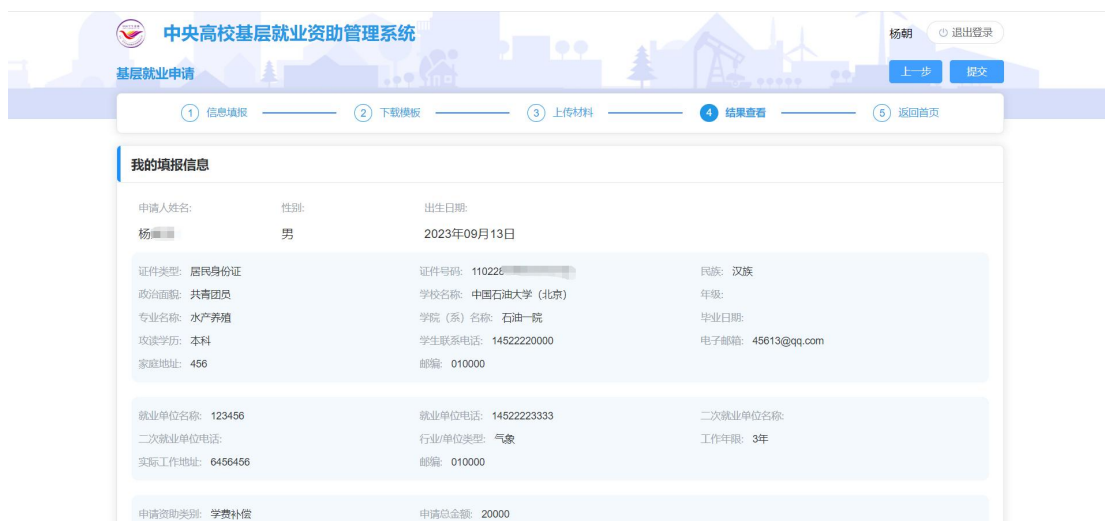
中央高校基层就业资助管理系统

杨朝 退出登录

基层就业申请

上一步 提交

1 信息填报 2 下载模板 3 上传材料 4 结果查看 5 返回首页

我的填报信息

申请人姓名: 杨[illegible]
性别: 男
出生日期: 2023年09月13日

证件类型: 居民身份证
证件号码: 110226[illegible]
民族: 汉族
政治面貌: 共青团员
学校名称: 中国石油大学（北京）
年级:
专业名称: 水产养殖
学院（系）名称: 石油一院
毕业日期:
攻读学历: 本科
学生联系电话: 14522220000
电子邮箱: 45613@qq.com
家庭地址: 456
邮编: 010000

就业单位名称: 123456
就业单位电话: 14522223333
二次就业单位名称:
二次就业单位电话:
行业/单位类型: 气象
工作年限: 3年
实际工作地址: 6456456
邮编: 010000

申请资助类别: 学费补偿
申请总金额: 20000